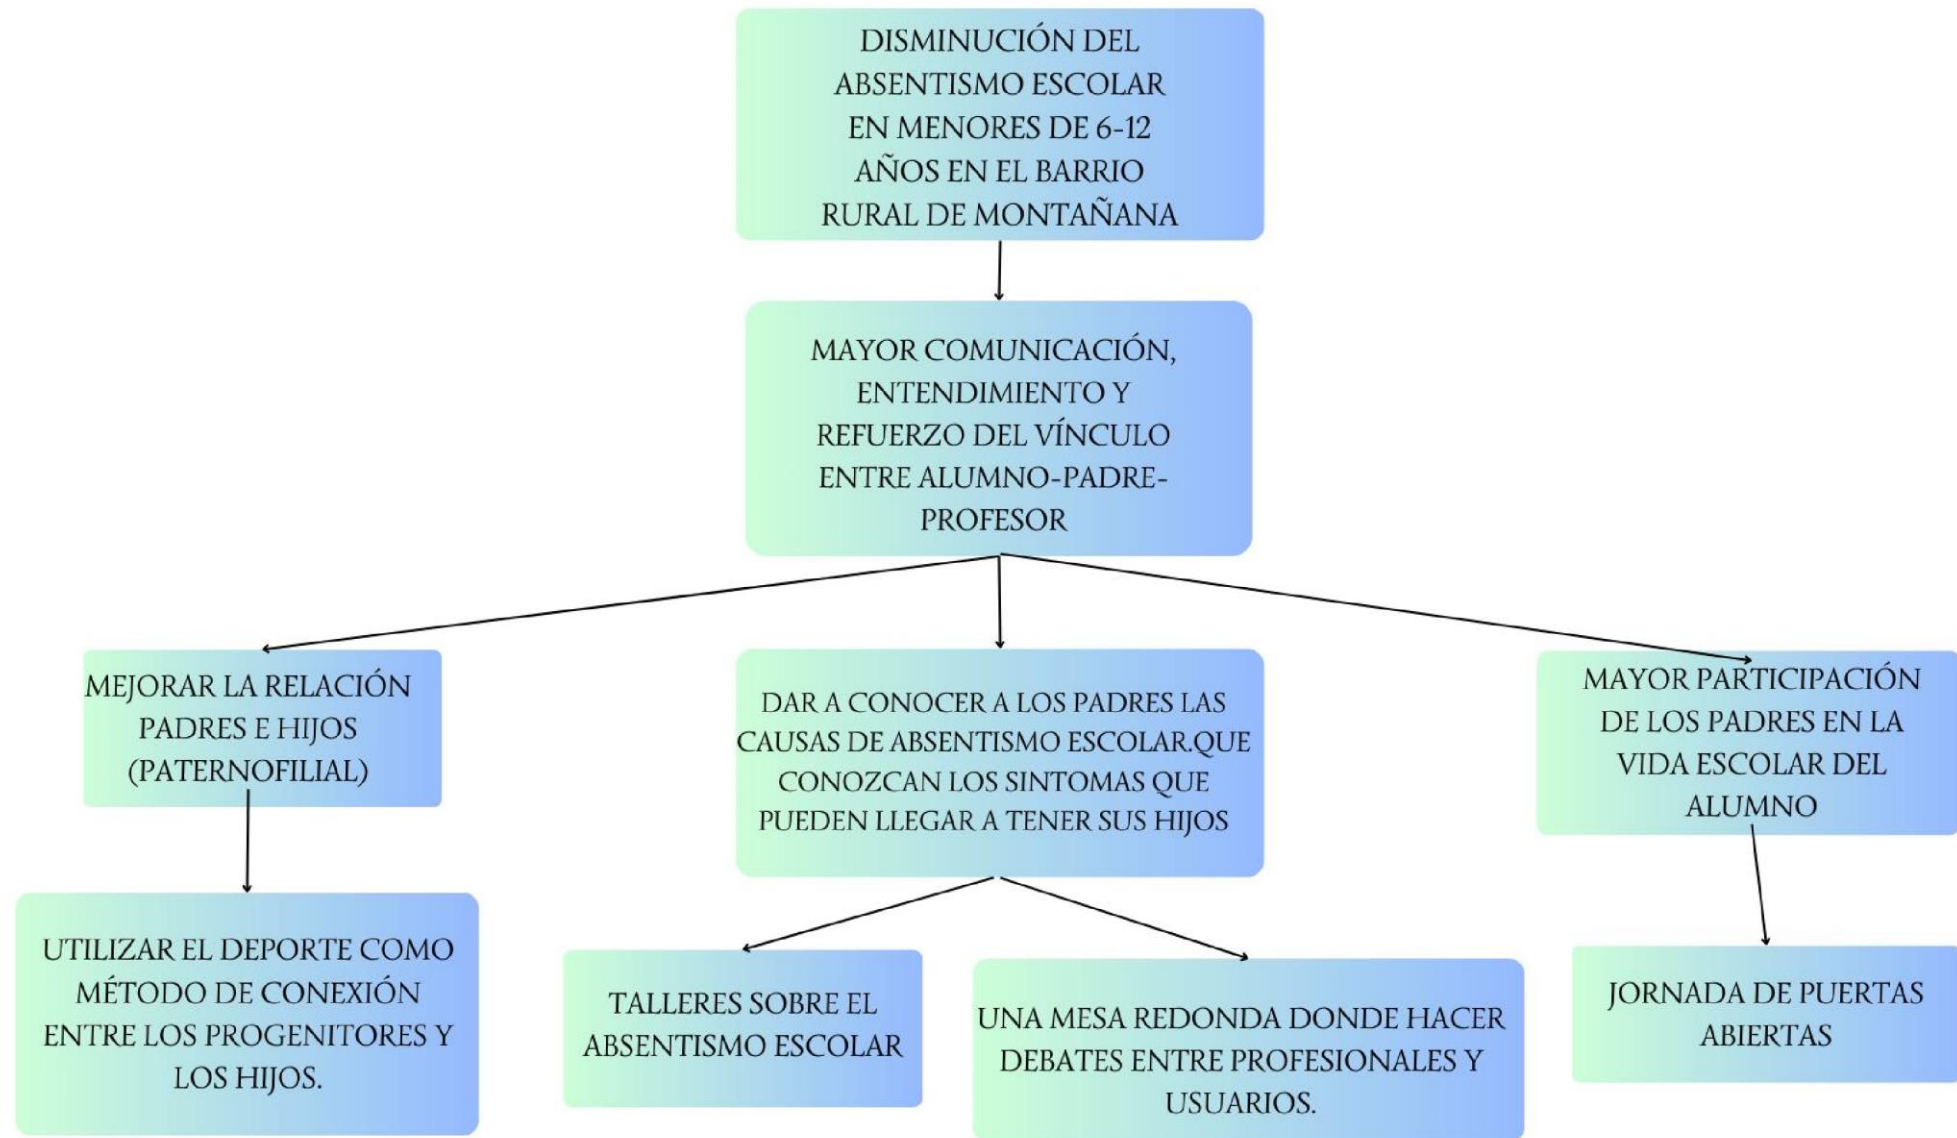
DISMINUCIÓN DEL ABSENTISMO ESCOLAR EN MENORES DE 6-12 AÑOS EN EL BARRIO RURAL DE MONTAÑANA

MAYOR COMUNICACIÓN, ENTENDIMIENTO Y REFUERZO DEL VÍNCULO ENTRE ALUMNO-PADRE-PROFESOR

MEJORAR LA RELACIÓN PADRES E HIJOS (PATERNOFILIAL)

DAR A CONOCER A LOS PADRES LAS CAUSAS DE ABSENTISMO ESCOLAR.QUE CONOZCAN LOS SINTOMAS QUE PUEDEN LLEGAR A TENER SUS HIJOS

MAYOR PARTICIPACIÓN DE LOS PADRES EN LA VIDA ESCOLAR DEL ALUMNO

UTILIZAR EL DEPORTE COMO MÉTODO DE CONEXIÓN ENTRE LOS PROGENITORES Y LOS HIJOS.

TALLERES SOBRE EL ABSENTISMO ESCOLAR

UNA MESA REDONDA DONDE HACER DEBATES ENTRE PROFESIONALES Y USUARIOS.

JORNADA DE PUERTAS ABIERTAS